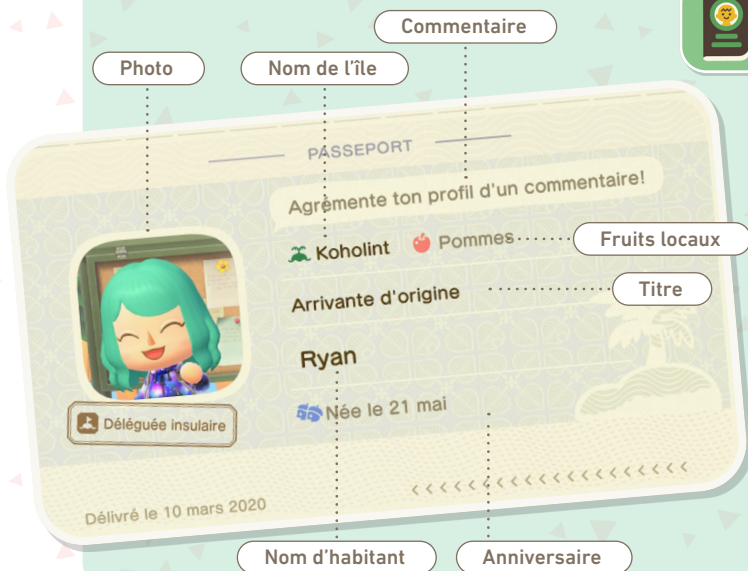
Commentaire

Photo

Nom de l'île

PASSEPORT

Agrémente ton profil d'un commentaire!

Koholint

Pommes

Fruits locaux

Arrivante d'origine

Titre

Ryan

Déléguée insulaire

Née le 21 mai

<<<<<<<<<<<<<<<<<<<<<<

Délivré le 10 mars 2020

Nom d'habitant

Anniversaire